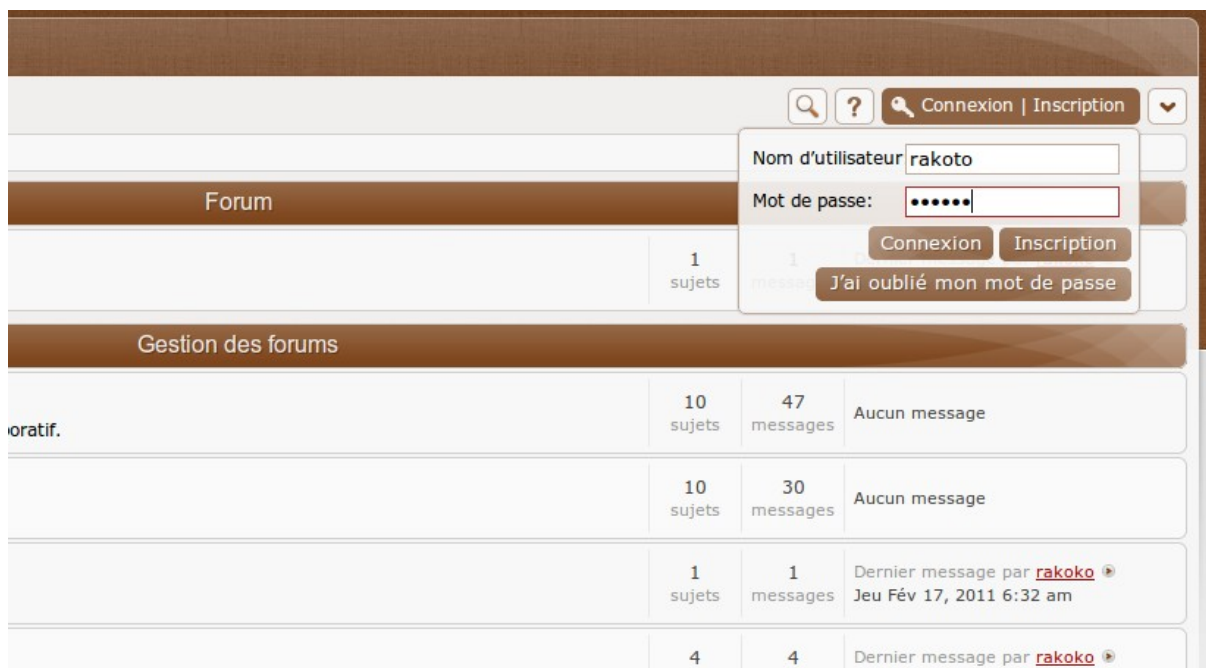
? Connexion | Inscription

Nom d'utilisateur rakoto
Mot de passe: ••••••
Connexion Inscription
J'ai oublié mon mot de passe

Forum

1 sujets
1 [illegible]

Gestion des forums

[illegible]oratif.
10 sujets
47 messages
Aucun message

10 sujets
30 messages
Aucun message

1 sujets
1 messages
Dernier message par rakoko
Jeu Fév 17, 2011 6:32 am

4
4
Dernier message par rakoko